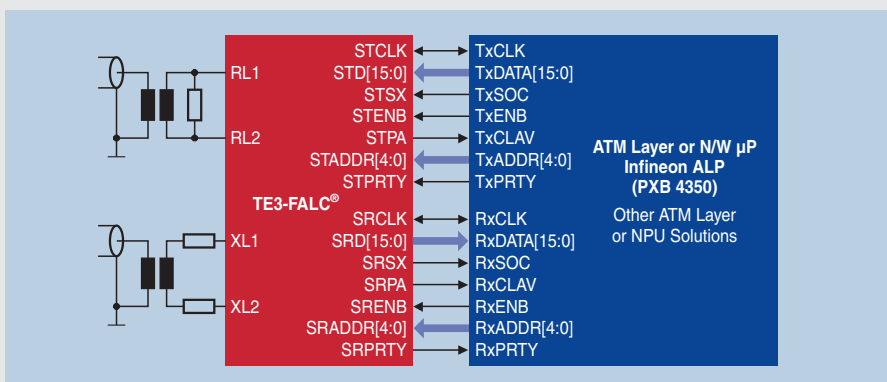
RL1
RL2
XL1
XL2

STCLK
STD[15:0]
STSX
STENB
STPA
STADDR[4:0]
STPRTY

TE3-FALC®

SRCLK
SRD[15:0]
SRSX
SRPA
SRENB
SRADDR[4:0]
SRPRTY

TxCLK
TxDATA[15:0]
TxSOC
TxENB
TxCLAV
TxADDR[4:0]
TxPRTY
RxCLK
RxDATA[15:0]
RxSOC
RxCLAV
RxENB
RxADDR[4:0]
RxPRTY

ATM Layer or N/W µP
Infineon ALP
(PXB 4350)

Other ATM Layer
or NPU Solutions